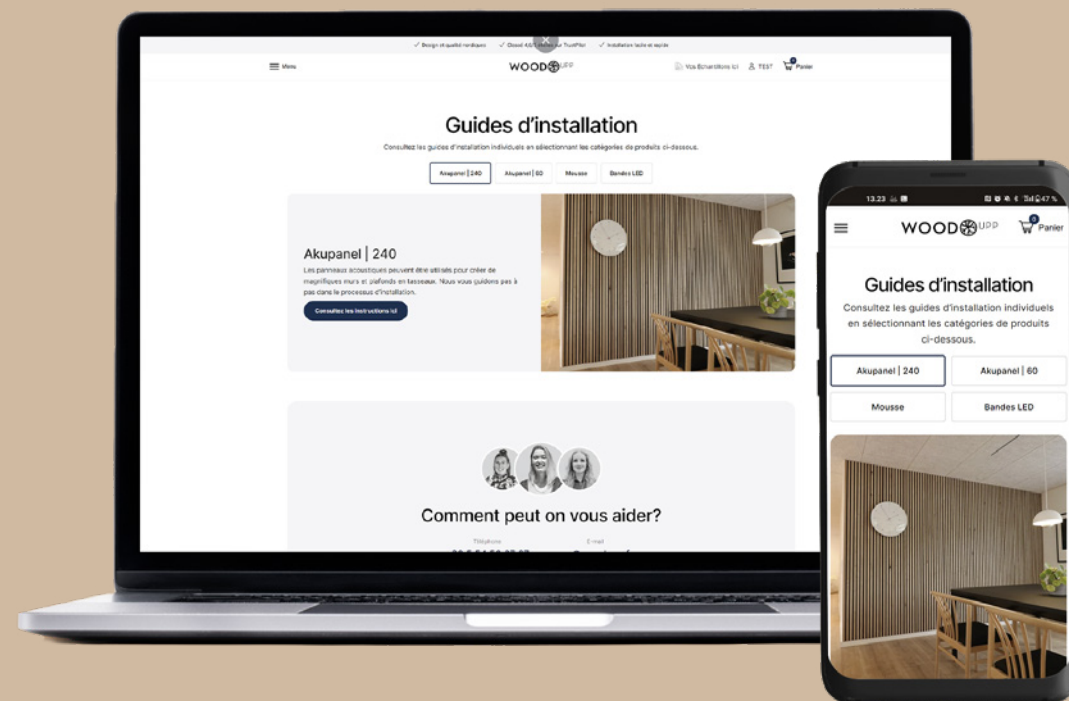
✓ Design et qualité nordiques ✓ Classé 4,8/5 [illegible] sur TrustPilot ✓ Installation facile et rapide

Menu

WOODUPP

Vos Échantillons ici TEST 0 Panier

Guides d'installation

Consultez les guides d'installation individuels en sélectionnant les catégories de produits ci-dessous.

Akupanel | 240
Akupanel | 60
Mousse
Bandes LED

Akupanel | 240

Les panneaux acoustiques peuvent être utilisés pour créer de magnifiques murs et plafonds en tasseaux. Nous vous guidons pas à pas dans le processus d'installation.

Consultez les instructions ici

Comment peut on vous aider?

Téléphone
E-mail

13.23
47 %

WOODUPP
0 Panier

Guides d'installation

Consultez les guides d'installation individuels en sélectionnant les catégories de produits ci-dessous.

Akupanel | 240
Akupanel | 60
Mousse
Bandes LED